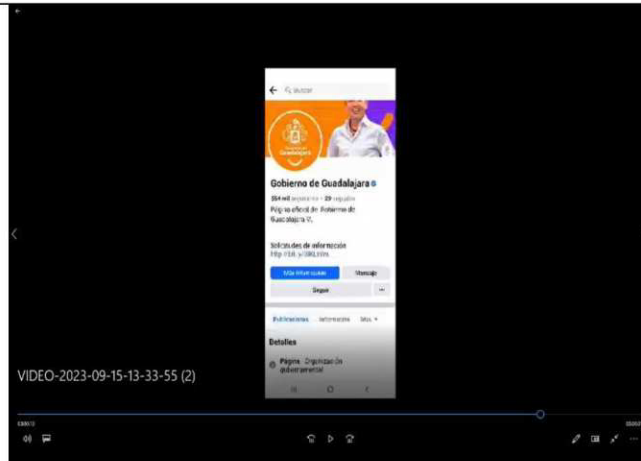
Buscar

Gobierno de Guadalajara

Guadalajara

354 mil seguidores • 29 seguidos

Página oficial de Gobierno de Guadalajara.

Solicitudes de información
http://bit.ly/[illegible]

Más información

Mensaje

Seguir

Publicaciones

Información

Más

Detalles

Página · Organización gubernamental

VIDEO-2023-09-15-13-33-55 (2)

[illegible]

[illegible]